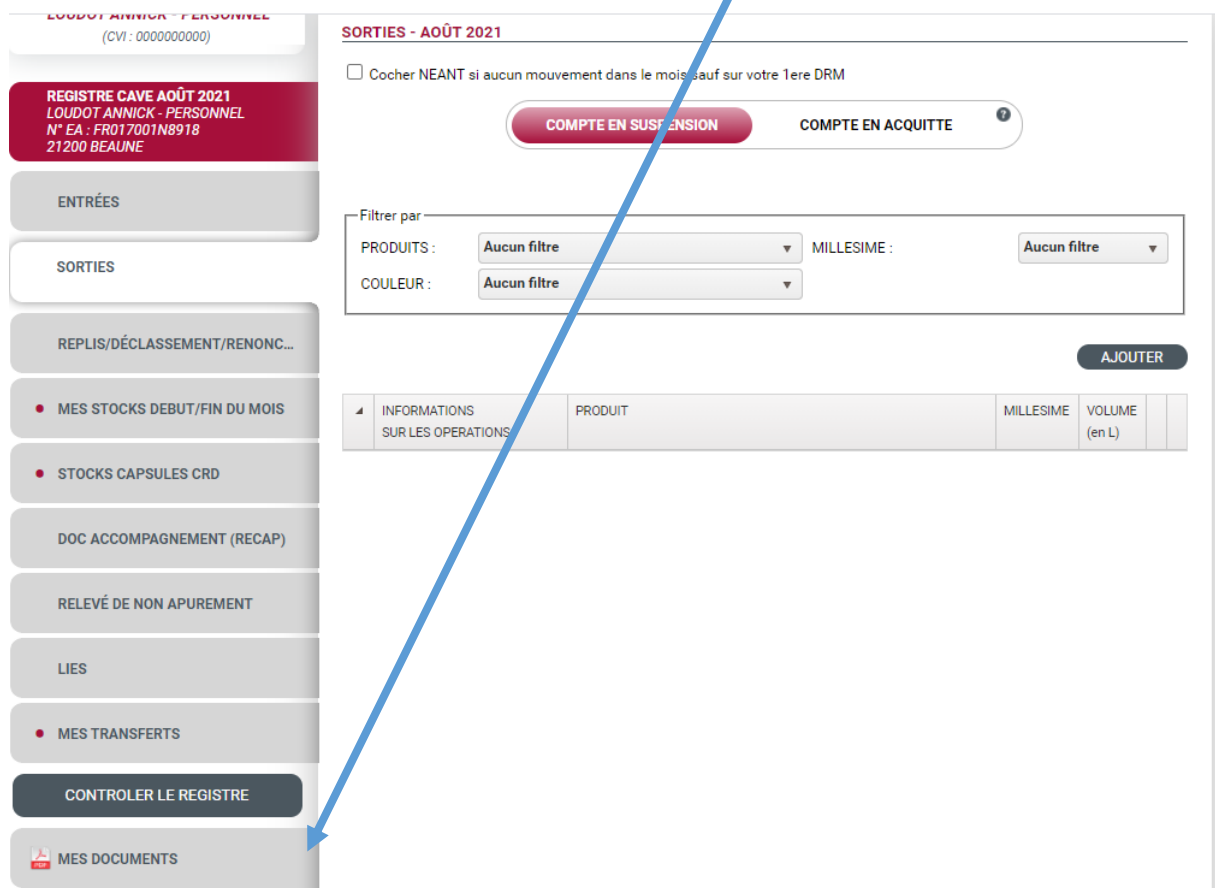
LOUDOT ANNICK - PERSONNEL
(CVI : 0000000000)

REGISTRE CAVE AOÛT 2021
LOUDOT ANNICK - PERSONNEL
N° EA : FR017001N8918
21200 BEAUNE

ENTRÉES

SORTIES

REPLIS/DÉCLASSEMENT/RENONC...

MES STOCKS DEBUT/FIN DU MOIS

STOCKS CAPSULES CRD

DOC ACCOMPAGNEMENT (RECAP)

RELEVÉ DE NON APUREMENT

LIES

MES TRANSFERTS

CONTROLER LE REGISTRE

MES DOCUMENTS

SORTIES - AOÛT 2021

Cocher NEANT si aucun mouvement dans le mois sauf sur votre 1ere DRM

COMPTE EN SUSPENSION

COMPTE EN ACQUITTE

Filtrer par

PRODUITS : Aucun filtre

MILLESIME : Aucun filtre

COULEUR : Aucun filtre

AJOUTER

| INFORMATIONS SUR LES OPERATIONS | PRODUIT | MILLESIME | VOLUME (en L) |
|---|---|---|---|